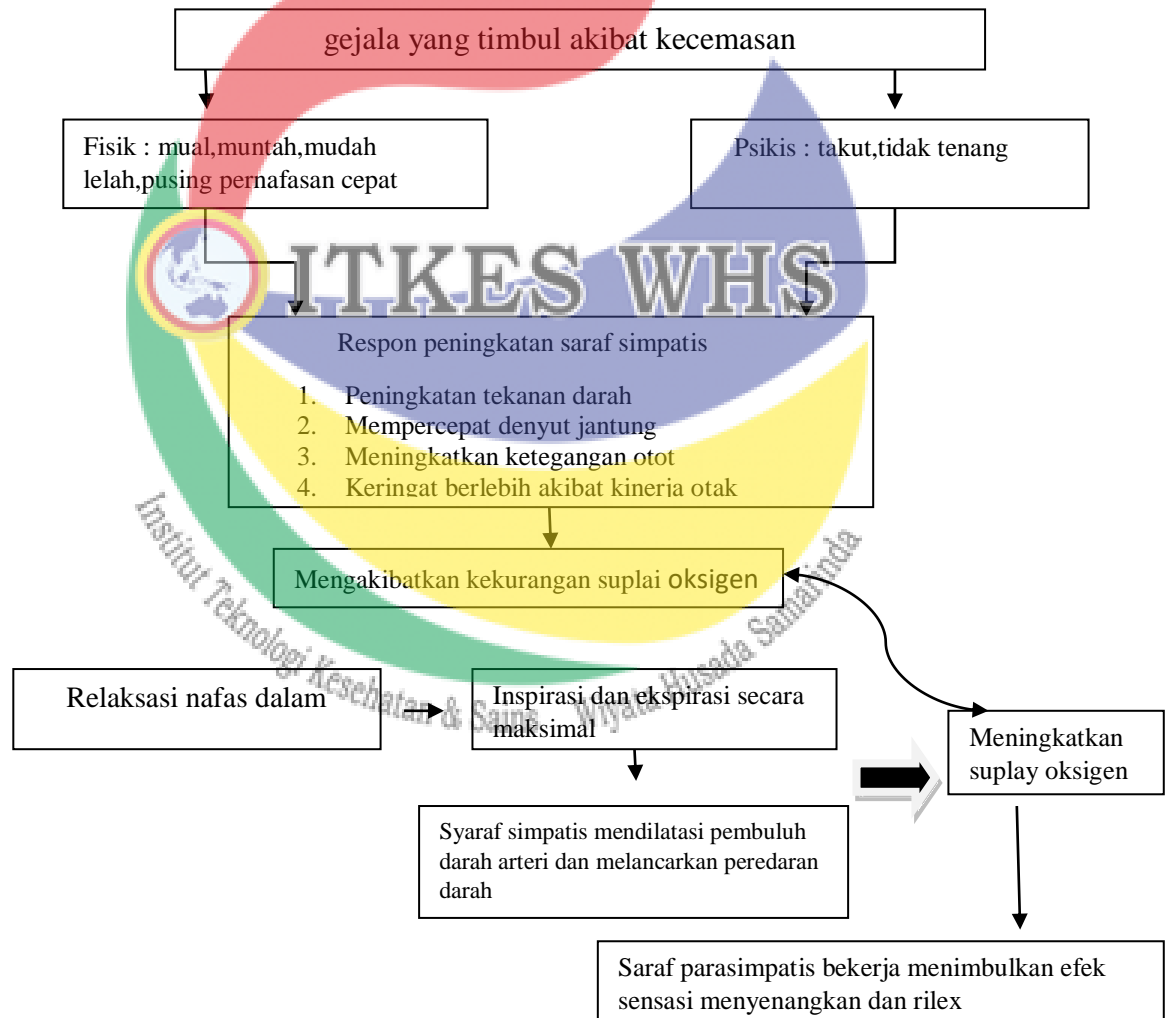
gejala yang timbul akibat kecemasan

Fisik : mual,muntah,mudah lelah,pusing pernafasan cepat

Psikis : takut,tidak tenang

ITKES WHS

Respon peningkatan saraf simpatis

1. Peningkatan tekanan darah
2. Mempercepat denyut jantung
3. Meningkatkan ketegangan otot
4. Keringat berlebih akibat kinerja otak

Mengakibatkan kekurangan suplai oksigen

Institut Teknologi Kesehatan & Sains Wiyata Husada Samarinda

Relaksasi nafas dalam

Inspirasi dan ekspirasi secara maksimal

Meningkatkan suplay oksigen

Syaraf simpatis mendilatasi pembuluh darah arteri dan melancarkan peredaran darah

Saraf parasimpatis bekerja menimbulkan efek sensasi menyenangkan dan rilex